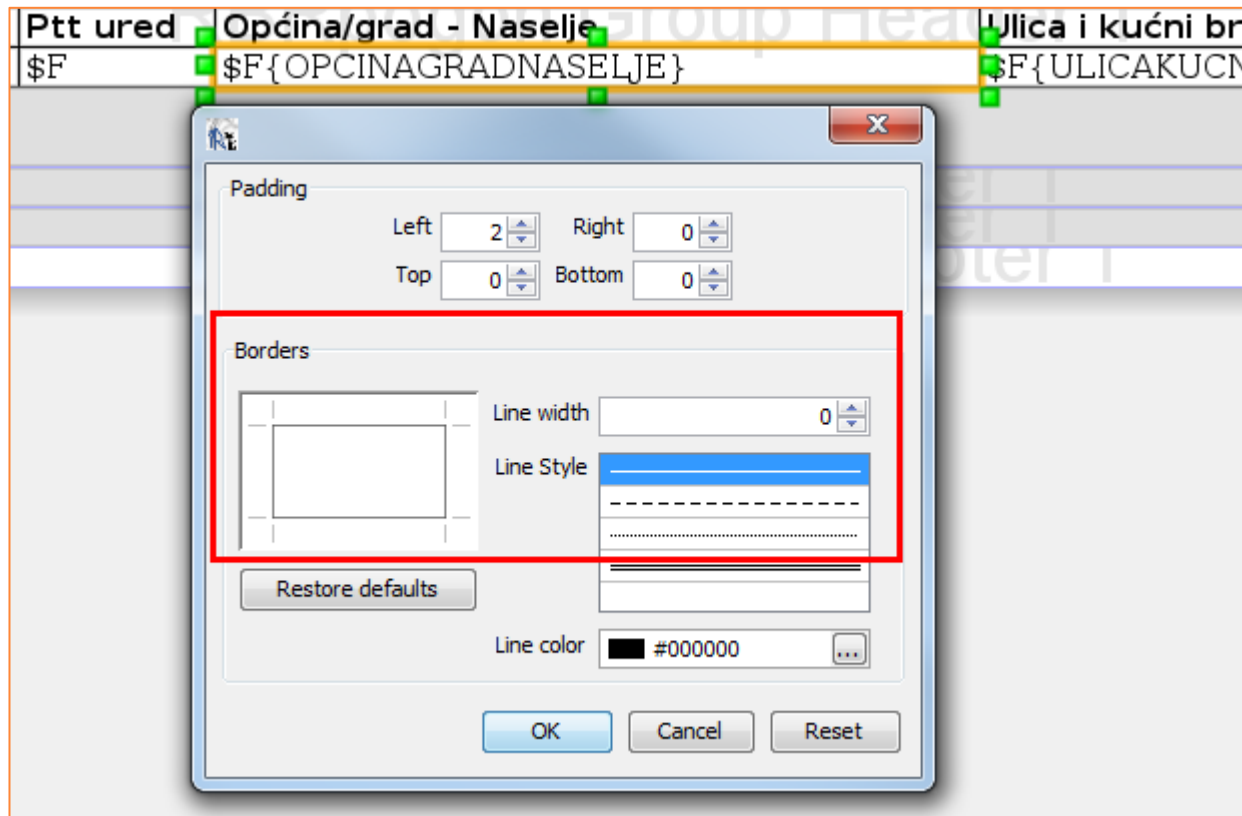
| Ptt ured | Općina/grad - Naselje | Ulica i kućni br |
|---|---|---|
| $F | $F{OPCINAGRADNASELJE} | $F{ULICAKUCN |

Group Head

Padding

Left 2 Right 0
Top 0 Bottom 0

Borders

Line width 0

Line Style

Restore defaults

Line color #000000 ...

OK Cancel Reset